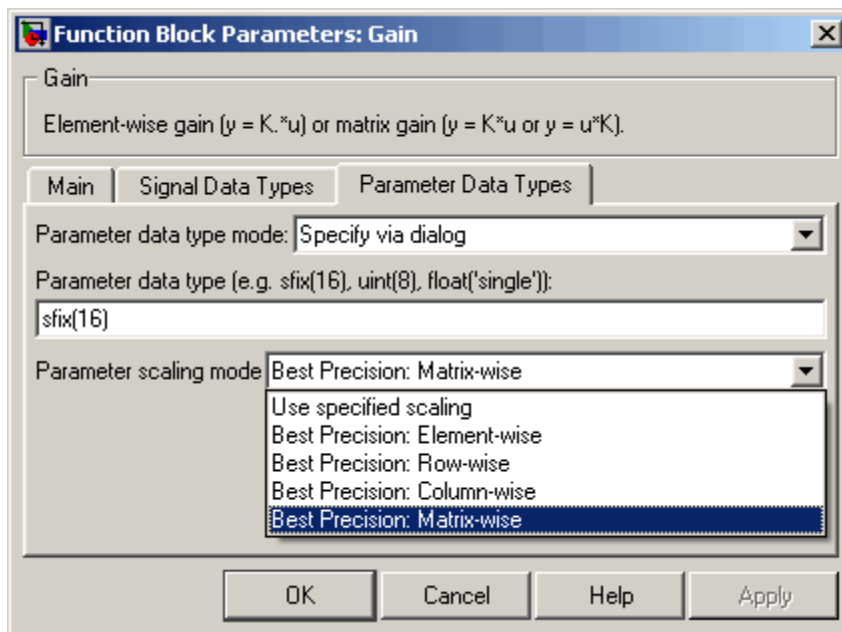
Function Block Parameters: Gain

Gain

Element-wise gain (y = K.*u) or matrix gain (y = K*u or y = u*K).

Main | Signal Data Types | Parameter Data Types

Parameter data type mode: Specify via dialog

Parameter data type (e.g. sfix(16), uint(8), float('single')):

sfix(16)

Parameter scaling mode Best Precision: Matrix-wise

Use specified scaling
Best Precision: Element-wise
Best Precision: Row-wise
Best Precision: Column-wise
Best Precision: Matrix-wise

OK | Cancel | Help | Apply